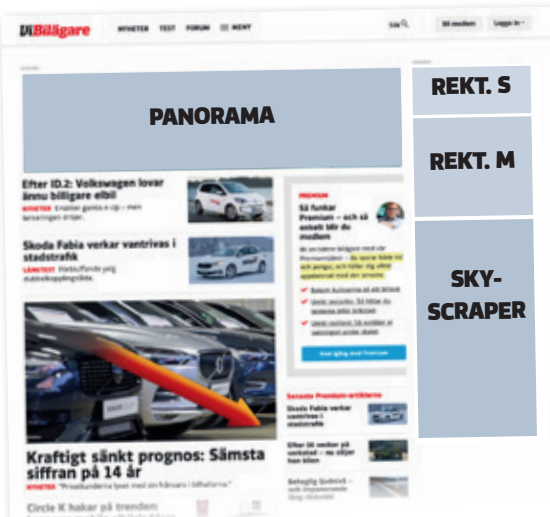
ViBilägare NYHETER TEST FORUM ☰ MENY Sök Bli medlem Logga in

PANORAMA

REKT. S

REKT. M

SKY-SCRAPER

Efter ID.2: Volkswagen lovar ännu billigare elbil

NYHETER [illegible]

Skoda Fabia verkar vantrivas i stadstrafik

LÅNGTEST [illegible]

PREMIUM

Så funkar Premium – och så enkelt blir du medlem

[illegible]

Senaste Premium-artiklarna

Skoda Fabia verkar vantrivas i stadstrafik

Efter 36 veckor på verkstad – nu skrotas han bilen

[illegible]

Kraftigt sänkt prognos: Sämsta siffran på 14 år

NYHETER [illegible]

Circle K hakar på trenden: